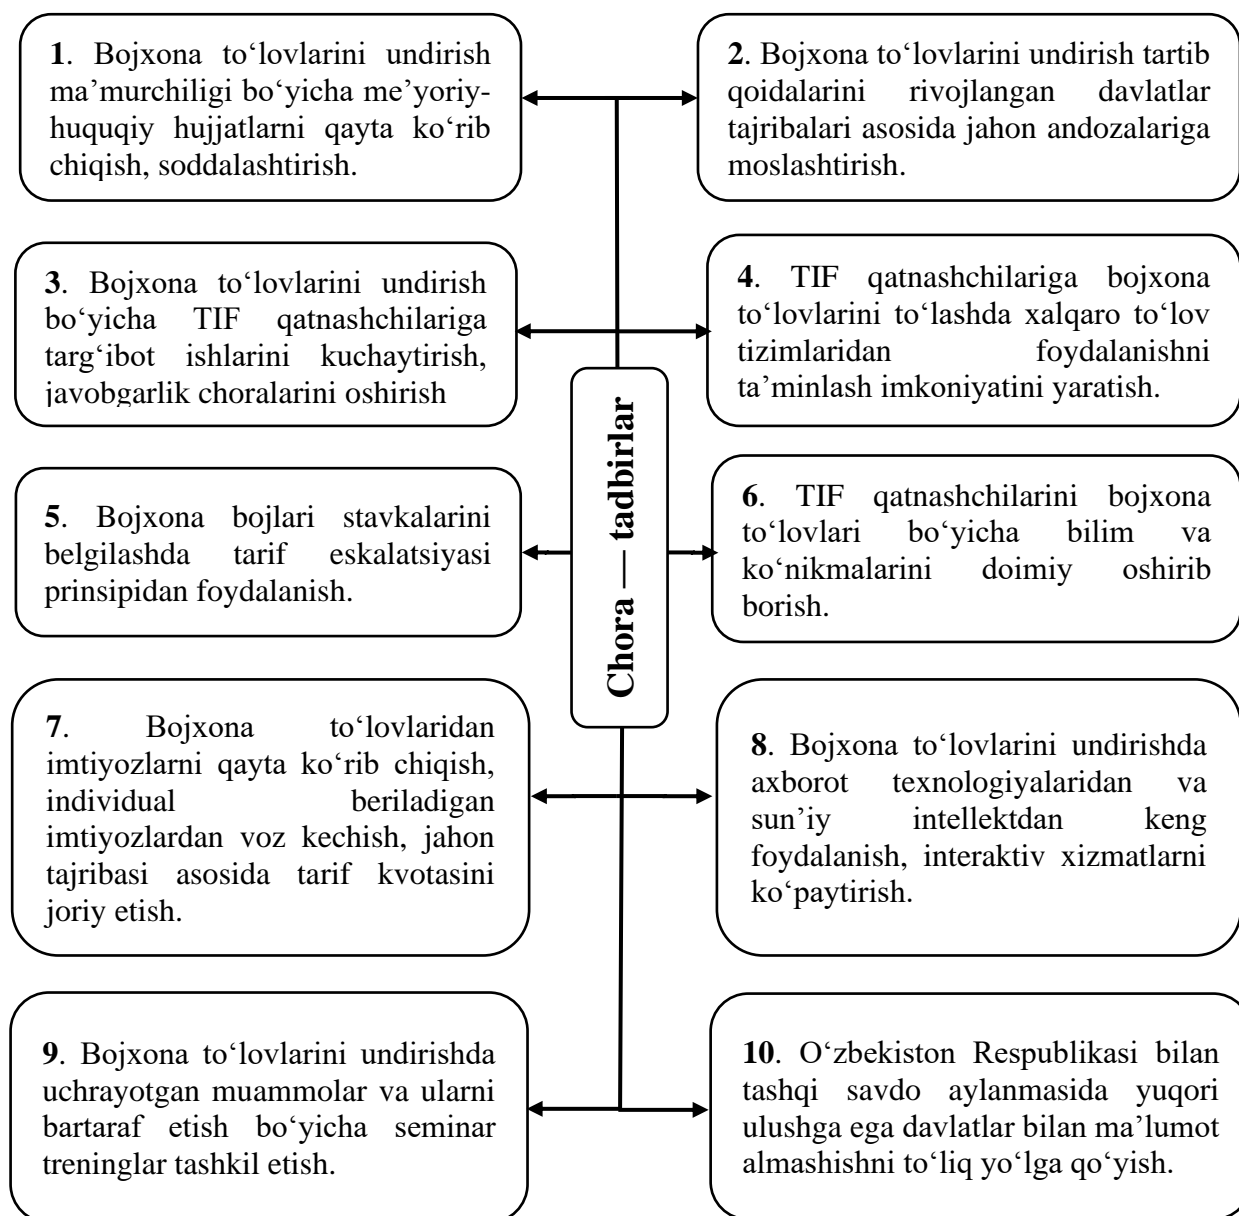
1. Bojxona to‘lovlarini undirish ma’murchiligi bo‘yicha me’yoriy-huquqiy hujjatlarni qayta ko‘rib chiqish, soddalashtirish.

2. Bojxona to‘lovlarini undirish tartib qoidalarini rivojlangan davlatlar tajribalari asosida jahon andozalariga moslashtirish.

3. Bojxona to‘lovlarini undirish bo‘yicha TIF qatnashchilariga targ‘ibot ishlarini kuchaytirish, javobgarlik choralarini oshirish

4. TIF qatnashchilariga bojxona to‘lovlarini to‘lashda xalqaro to‘lov tizimlaridan foydalanishni ta’minlash imkoniyatini yaratish.

Chora — tadbirlar

5. Bojxona bojlari stavkalarini belgilashda tarif eskalatsiyasi prinsipidan foydalanish.

6. TIF qatnashchilarini bojxona to‘lovlari bo‘yicha bilim va ko‘nikmalarini doimiy oshirib borish.

7. Bojxona to‘lovlaridan imtiyozlarni qayta ko‘rib chiqish, individual beriladigan imtiyozlardan voz kechish, jahon tajribasi asosida tarif kvotasini joriy etish.

8. Bojxona to‘lovlarini undirishda axborot texnologiyalaridan va sun’iy intellektdan keng foydalanish, interaktiv xizmatlarni ko‘paytirish.

9. Bojxona to‘lovlarini undirishda uchrayotgan muammolar va ularni bartaraf etish bo‘yicha seminar treninglar tashkil etish.

10. O‘zbekiston Respublikasi bilan tashqi savdo aylanmasida yuqori ulushga ega davlatlar bilan ma’lumot almashishni to‘liq yo‘lga qo‘yish.